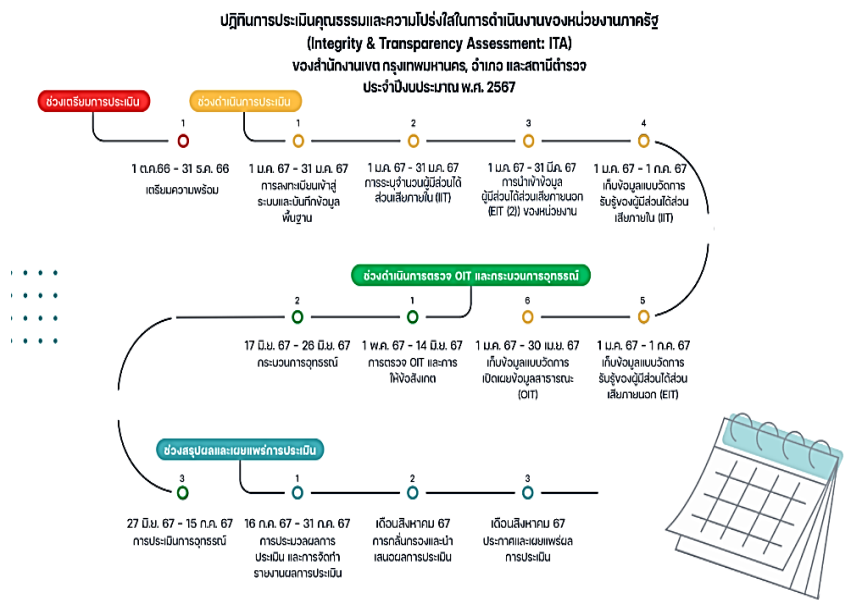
ปฏิทินการประเมินคุณธรรมและความโปร่งใสในการดำเนินงานของหน่วยงานภาครัฐ
(Integrity & Transparency Assessment: ITA)
ของสำนักงานเขต กรุงเทพมหานคร, อำเภอ และสถานีตำรวจ
ประจำปีงบประมาณ พ.ศ. 2567

ช่วงเตรียมการประเมิน

1
1 ต.ค.66 - 31 ธ.ค. 66
เตรียมความพร้อม

ช่วงดำเนินการประเมิน

1
1 ม.ค. 67 - 31 ม.ค. 67
การลงทะเบียนเข้าสู่ระบบและบันทึกข้อมูลพื้นฐาน

2
1 ม.ค. 67 - 31 ม.ค. 67
การระบุจำนวนผู้มีส่วนได้ส่วนเสียภายใน (IIT)

3
1 ม.ค. 67 - 31 มี.ค. 67
การนำเข้าข้อมูลผู้มีส่วนได้ส่วนเสียภายนอก (EIT (2)) ของหน่วยงาน

4
1 ม.ค. 67 - 1 ก.ค. 67
เก็บข้อมูลแบบวัดการรับรู้ของผู้มีส่วนได้ส่วนเสียภายใน (IIT)

ช่วงดำเนินการตรวจ OIT และกระบวนการอุทธรณ์

5
1 ม.ค. 67 - 1 ก.ค. 67
เก็บข้อมูลแบบวัดการรับรู้ของผู้มีส่วนได้ส่วนเสียภายนอก (EIT)

6
1 ม.ค. 67 - 30 เม.ย. 67
เก็บข้อมูลแบบวัดการเปิดเผยข้อมูลสาธารณะ (OIT)

1
1 พ.ค. 67 - 14 มิ.ย. 67
การตรวจ OIT และการให้ข้อสังเกต

2
17 มิ.ย. 67 - 26 มิ.ย. 67
กระบวนการอุทธรณ์

3
27 มิ.ย. 67 - 15 ก.ค. 67
การประเมินการอุทธรณ์

ช่วงสรุปผลและเผยแพร่การประเมิน

1
16 ก.ค. 67 - 31 ก.ค. 67
การประมวลผลการประเมิน และการจัดทำรายงานผลการประเมิน

2
เดือนสิงหาคม 67
การกลั่นกรองและนำเสนอผลการประเมิน

3
เดือนสิงหาคม 67
ประกาศและเผยแพร่ผลการประเมิน